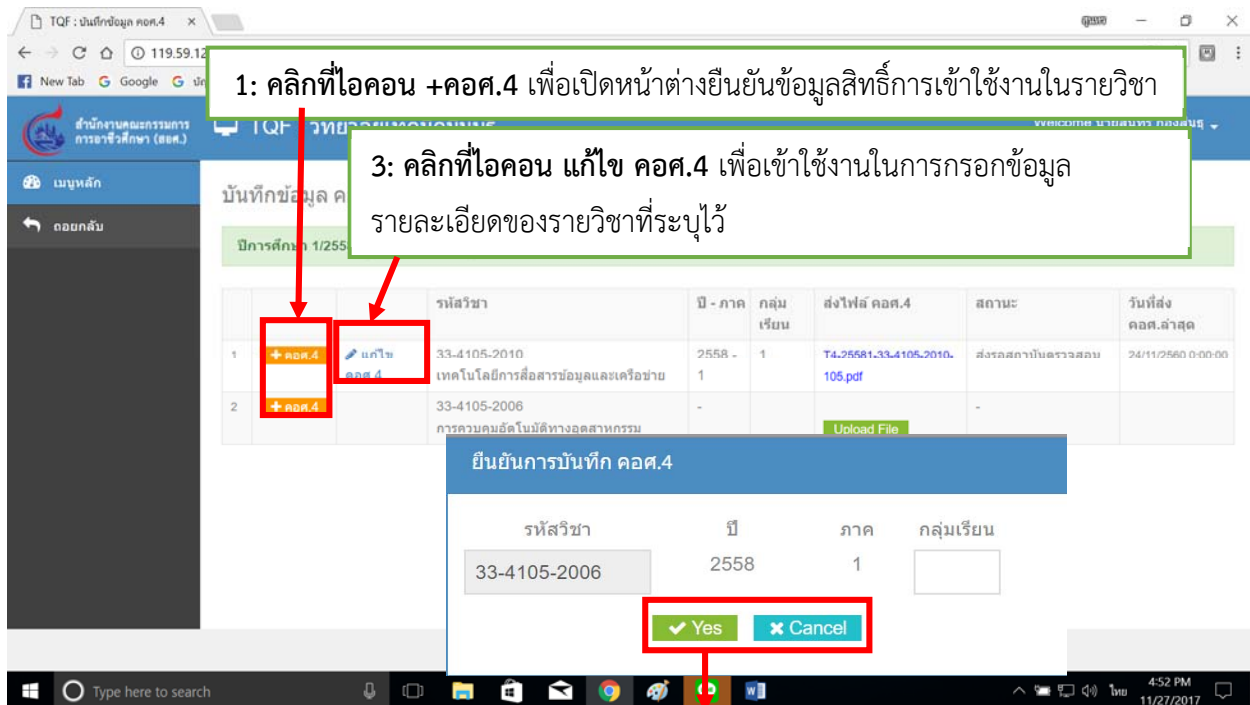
TQF : บันทึกข้อมูล คอศ.4 ×

119.59.12

New Tab Google Google

1: คลิกที่ไอคอน +คอศ.4 เพื่อเปิดหน้าต่างยืนยันข้อมูลสิทธิ์การเข้าใช้งานในรายวิชา

สำนักงานคณะกรรมการการอาชีวศึกษา (สอศ.)

TQF วิทยาลัย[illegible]

Welcome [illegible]

3: คลิกที่ไอคอน แก้ไข คอศ.4 เพื่อเข้าใช้งานในการกรอกข้อมูลรายละเอียดของรายวิชาที่ระบุไว้

เมนูหลัก

ถอยกลับ

บันทึกข้อมูล ค

ปีการศึกษา 1/255

| | | | รหัสวิชา | ปี - ภาค | กลุ่มเรียน | ส่งไฟล์ คอศ.4 | สถานะ | วันที่ส่ง คอศ.ล่าสุด |
|---|---|---|---|---|---|---|---|---|
| 1 | + คอศ.4 | แก้ไข คอศ.4 | 33-4105-2010 เทคโนโลยีการสื่อสารข้อมูลและเครือข่าย | 2558 - 1 | 1 | T4-25581-33-4105-2010-105.pdf | ส่งรอสถานบันตรวจสอบ | 24/11/2560 0:00:00 |
| 2 | + คอศ.4 | | 33-4105-2006 การควบคุมอัตโนมัติทางอุตสาหกรรม | - | | Upload File | - | |

ยืนยันการบันทึก คอศ.4

| รหัสวิชา | ปี | ภาค | กลุ่มเรียน |
|---|---|---|---|
| 33-4105-2006 | 2558 | 1 | |

Yes Cancel

Type here to search

ไทย 4:52 PM 11/27/2017